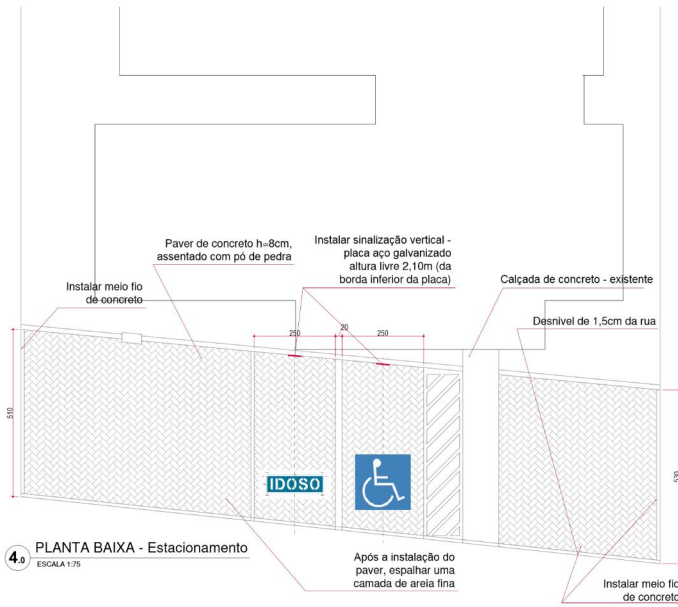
Paver de concreto h=8cm, assentado com pó de pedra

Instalar sinalização vertical - placa aço galvanizado altura livre 2,10m (da borda inferior da placa)

Instalar meio fio de concreto

Calçada de concreto - existente

250

20

250

Desnível de 1,5cm da rua

510

IDOSO

4.0 PLANTA BAIXA - Estacionamento
ESCALA 1:75

Após a instalação do paver, espalhar uma camada de areia fina

Instalar meio fio de concreto